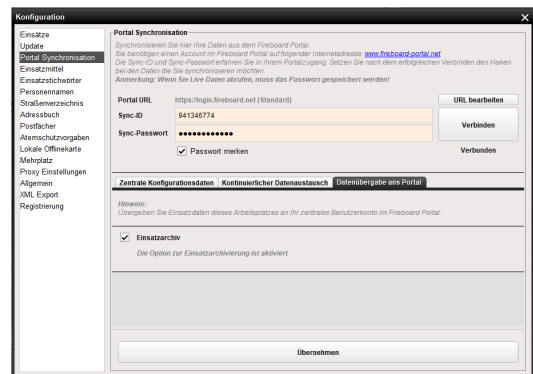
Konfiguration

Einsätze
Update
Portal Synchronisation
Einsatzmittel
Einsatzstichwörter
Personennamen
Straßenverzeichnis
Adressbuch
Postfächer
Atemschutzvorgaben
Lokale Offlinekarte
Mehrplatz
Proxy Einstellungen
Allgemein
XML Export
Registrierung

Portal Synchronisation

Synchronisieren Sie hier Ihre Daten aus dem Fireboard Portal.
Sie benötigen einen Account im Fireboard Portal auf folgender Internetadresse: www.fireboard-portal.net
Die Sync-ID und Sync-Passwort erfahren Sie in Ihrem Portalzugang. Setzen Sie nach dem erfolgreichen Verbinden den Haken bei den Daten die Sie synchronisieren möchten.
Anmerkung: Wenn Sie Live Daten abrufen, muss das Passwort gespeichert werden!

Portal URL https://login.fireboard.net (Standard)
URL bearbeiten
Sync-ID 941346774
Sync-Passwort ●●●●●●●●●●●●
Verbinden
Passwort merken
Verbunden

Zentrale Konfigurationsdaten | Kontinuierlicher Datenaustausch | Datenübergabe ans Portal

Hinweis:
Übergeben Sie Einsatzdaten dieses Arbeitsplatzes an Ihr zentrales Benutzerkonto im Fireboard Portal.

Einsatzarchiv
Die Option zur Einsatzarchivierung ist aktiviert

Übernehmen